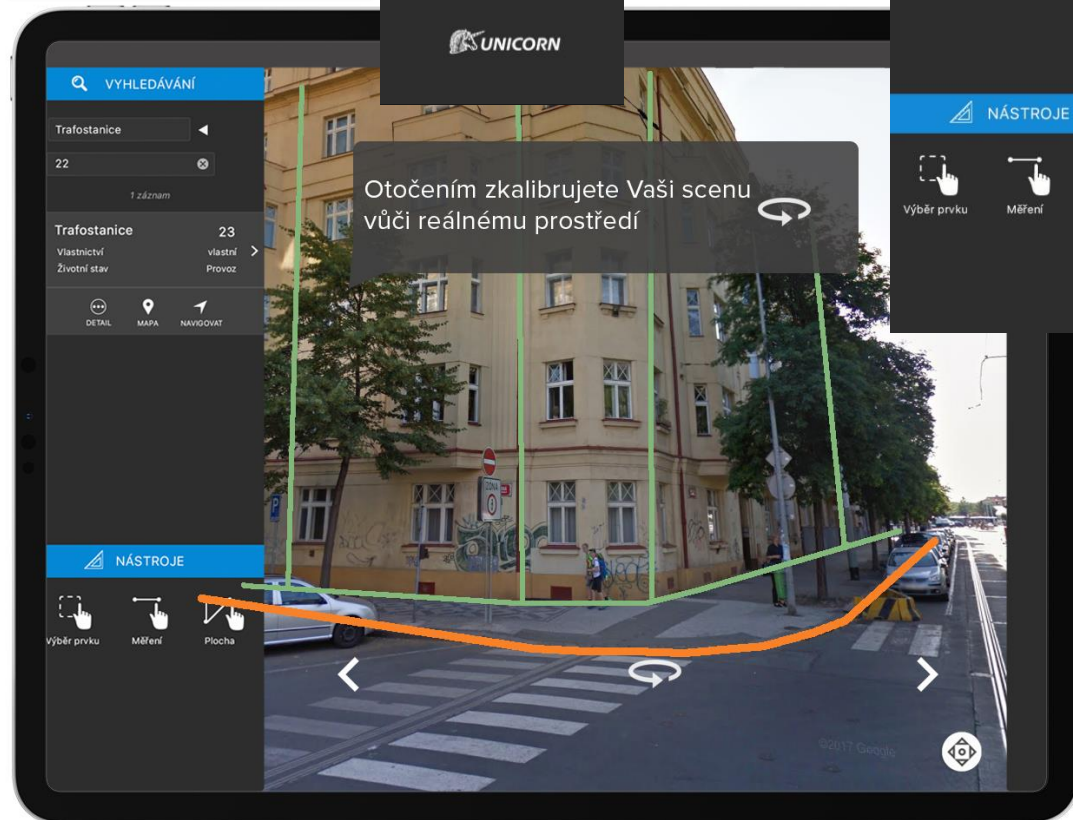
UNICORN

VYHLEDÁVÁNÍ

Trafostanice

22

1 záznam

Trafostanice 23

Vlastnictví vlastní

Životní stav Provoz

DETAIL MAPA NAVIGOVAT

NÁSTROJE

Výběr prvku Měření Plocha

Otočením zkalibrujete Vaši scenu vůči reálnému prostředí

NÁSTROJE

Výběr prvku Měření

ZÓNA

©2017 Google